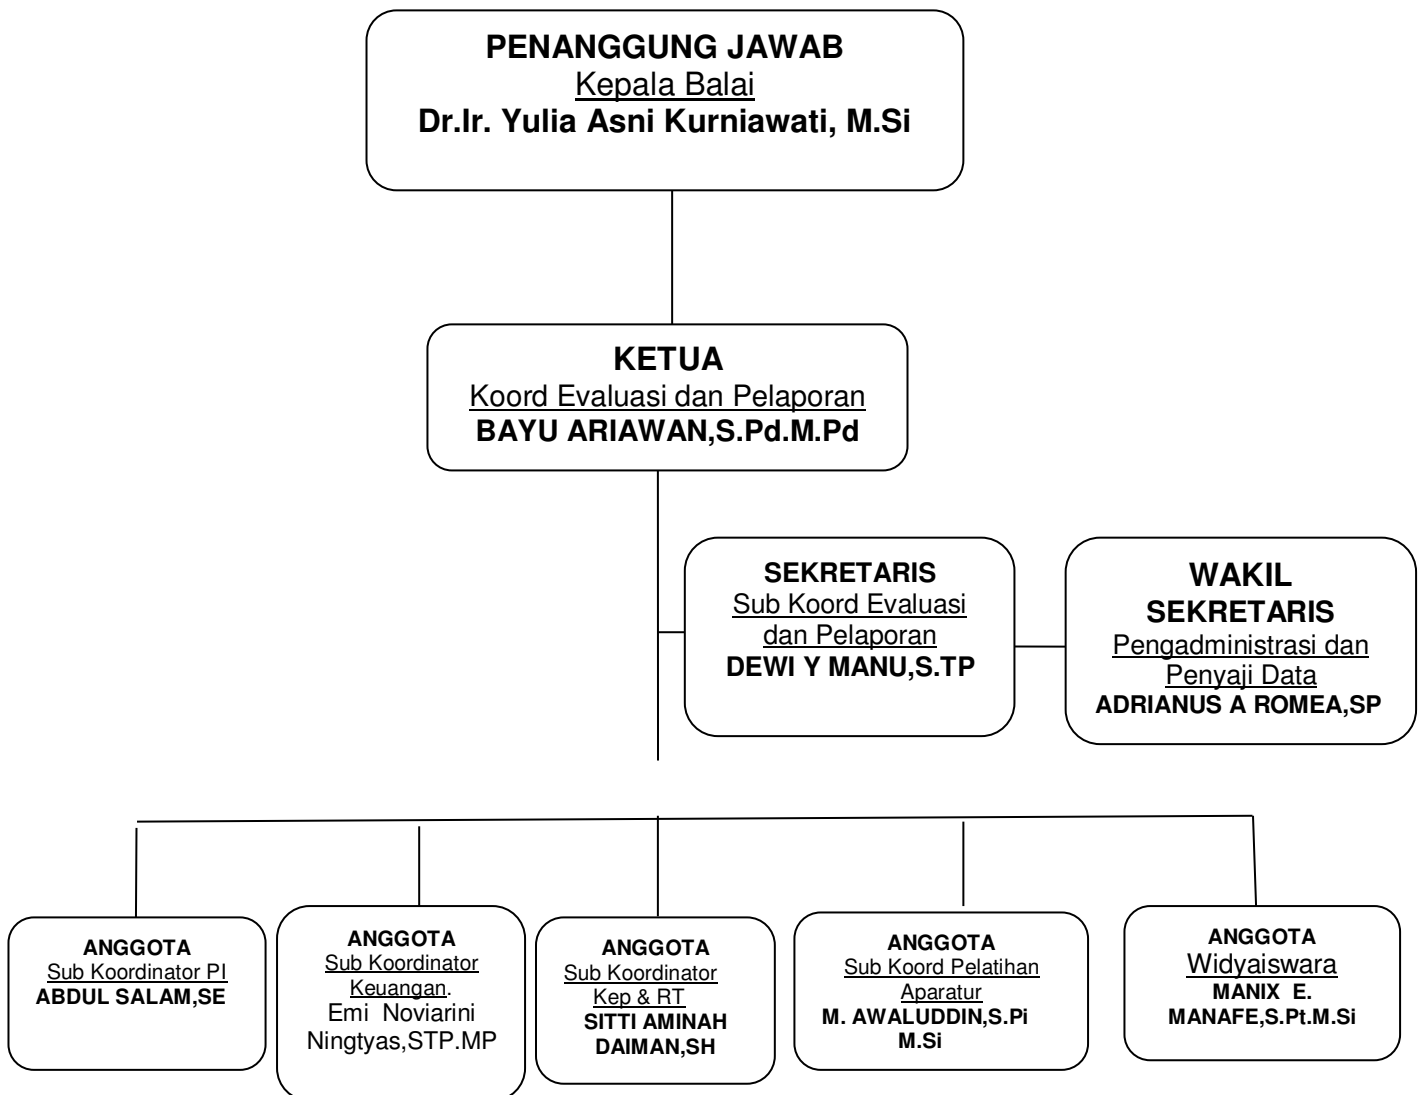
PENANGGUNG JAWAB
Kepala Balai
Dr.Ir. Yulia Asni Kurniawati, M.Si

KETUA
Koord Evaluasi dan Pelaporan
BAYU ARIAWAN,S.Pd.M.Pd

SEKRETARIS
Sub Koord Evaluasi dan Pelaporan
DEWI Y MANU,S.TP

WAKIL SEKRETARIS
Pengadministrasi dan Penyaji Data
ADRIANUS A ROMEA,SP

ANGGOTA
Sub Koordinator PI
ABDUL SALAM,SE

ANGGOTA
Sub Koordinator Keuangan.
Emi Noviarini Ningtyas,STP.MP

ANGGOTA
Sub Koordinator Kep & RT
SITTI AMINAH DAIMAN,SH

ANGGOTA
Sub Koord Pelatihan Aparatur
M. AWALUDDIN,S.Pi M.Si

ANGGOTA
Widyaiswara
MANIX E. MANAFE,S.Pt.M.Si